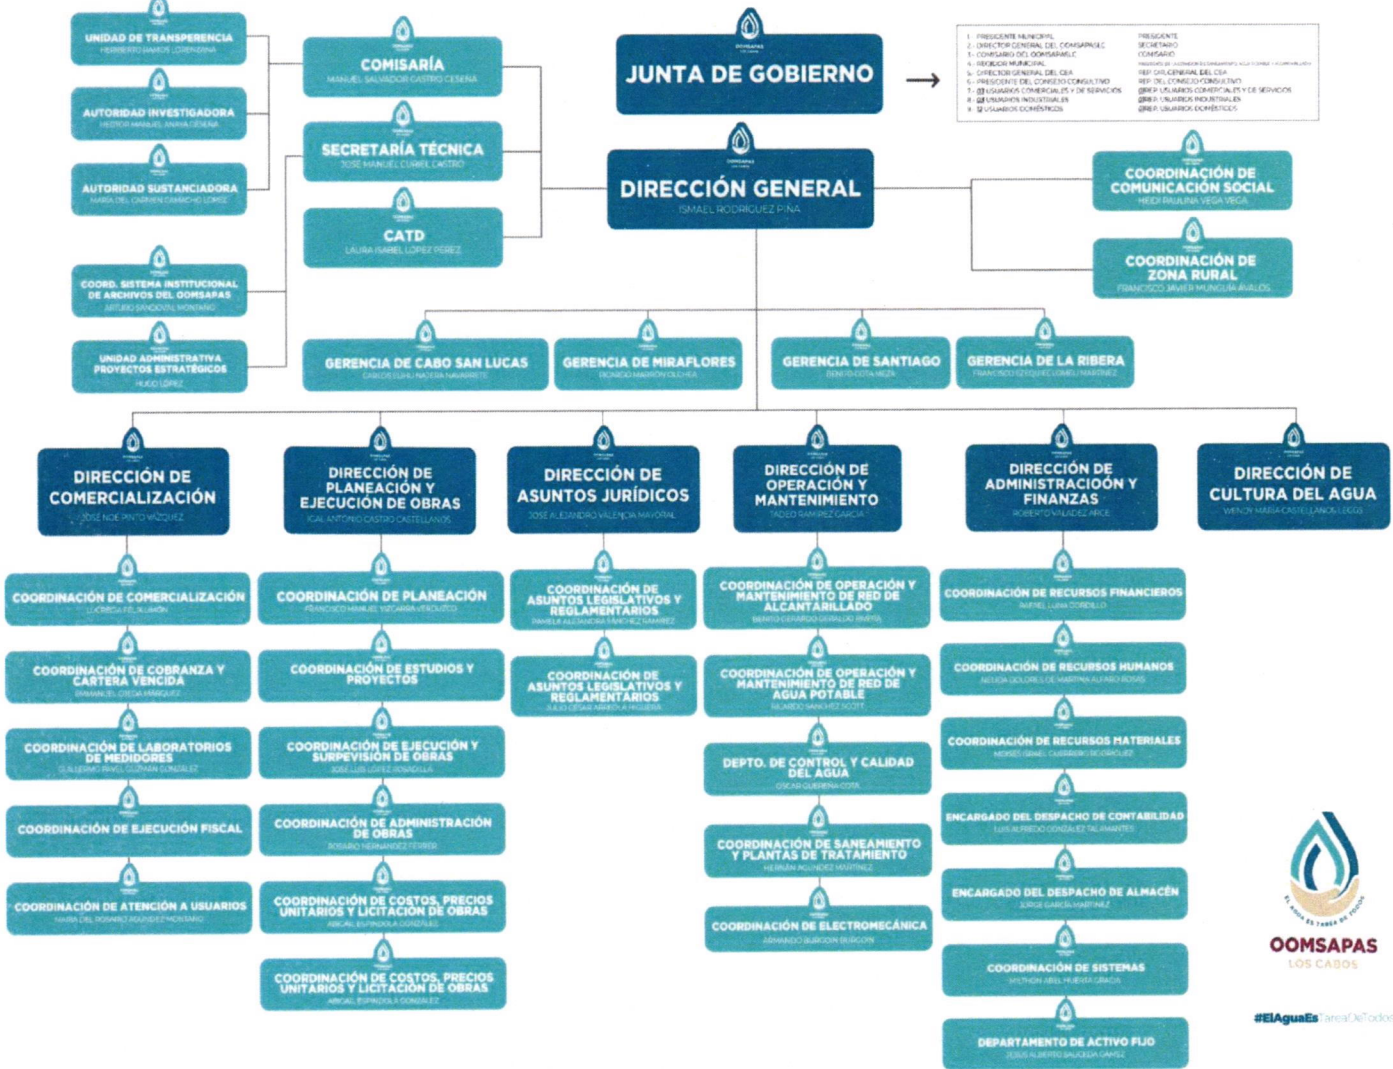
UNIDAD DE TRANSPARENCIA
HERIBERTO RAMOS LORENZANA

AUTORIDAD INVESTIGADORA
HÉCTOR MANUEL ANAYA CESEÑA

AUTORIDAD SUSTANCIADORA
MARÍA DEL CARMEN CAMACHO LÓPEZ

COORD. SISTEMA INSTITUCIONAL DE ARCHIVOS DEL OOMSAPAS
ARTURO SANDOVAL MONTAÑO

UNIDAD ADMINISTRATIVA PROYECTOS ESTRATÉGICOS
HUGO LÓPEZ

COMISARÍA
MANUEL SALVADOR CASTRO CESEÑA

SECRETARÍA TÉCNICA
JOSÉ MANUEL CURIEL CASTRO

CATD
LAURA ISABEL LÓPEZ PÉREZ

OOMSAPAS
JUNTA DE GOBIERNO

1.- PRESIDENTE MUNICIPAL
2.- DIRECTOR GENERAL DEL OOMSAPASLC
3.- COMISARIO DEL OOMSAPASLC
4.- REGIDOR MUNICIPAL
5.- DIRECTOR GENERAL DEL CEA
6.- PRESIDENTE DEL CONSEJO CONSULTIVO
7.- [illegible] USUARIOS COMERCIALES Y DE SERVICIOS
8.- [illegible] USUARIOS INDUSTRIALES
9.- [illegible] USUARIOS DOMÉSTICOS

PRESIDENTE
SECRETARIO
COMISARIO
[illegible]
REP. DIR. GENERAL DEL CEA
REP. DEL CONSEJO CONSULTIVO
REP. USUARIOS COMERCIALES Y DE SERVICIOS
REP. USUARIOS INDUSTRIALES
REP. USUARIOS DOMÉSTICOS

DIRECCIÓN GENERAL
ISMAEL RODRÍGUEZ PIÑA

COORDINACIÓN DE COMUNICACIÓN SOCIAL
HEIDI PAULINA VEGA VEGA

COORDINACIÓN DE ZONA RURAL
FRANCISCO JAVIER MUNGUÍA ÁVALOS

GERENCIA DE CABO SAN LUCAS
CARLOS EUHU NADERA NAVARRETE

GERENCIA DE MIRAFLORES
RICARDO MARRÓN OLCHEA

GERENCIA DE SANTIAGO
BENITO COTA MEZA

GERENCIA DE LA RIBERA
FRANCISCO EZEQUIEL LOMELÍ MARTÍNEZ

DIRECCIÓN DE COMERCIALIZACIÓN
JOSÉ NOÉ PINTO VÁZQUEZ

COORDINACIÓN DE COMERCIALIZACIÓN
LUCRECIA DEL ALAMÓN

COORDINACIÓN DE COBRANZA Y CARTERA VENCIDA
EMMANUEL OJEDA MÁRQUEZ

COORDINACIÓN DE LABORATORIOS DE MEDIDORES
GUILLERMO PAVEL GUZMÁN GONZÁLEZ

COORDINACIÓN DE EJECUCIÓN FISCAL

COORDINACIÓN DE ATENCIÓN A USUARIOS
MARÍA DEL ROSARIO ÁLVAREZ MONTAÑO

DIRECCIÓN DE PLANEACIÓN Y EJECUCIÓN DE OBRAS
ICAL ANTONIO CASTRO CASTELLANOS

COORDINACIÓN DE PLANEACIÓN
FRANCISCO MANUEL VIZCARRA VERDUZCO

COORDINACIÓN DE ESTUDIOS Y PROYECTOS

COORDINACIÓN DE EJECUCIÓN Y SURPEVISIÓN DE OBRAS
JOSÉ LUIS LÓPEZ BONADILLA

COORDINACIÓN DE ADMINISTRACIÓN DE OBRAS
ROSARIO HERNÁNDEZ FERRER

COORDINACIÓN DE COSTOS, PRECIOS UNITARIOS Y LICITACIÓN DE OBRAS
ABIGAIL ESPINDOLA GONZÁLEZ

COORDINACIÓN DE COSTOS, PRECIOS UNITARIOS Y LICITACIÓN DE OBRAS
ABIGAIL ESPINDOLA GONZÁLEZ

DIRECCIÓN DE ASUNTOS JURÍDICOS
JOSÉ ALEJANDRO VALENCIA MAYORAL

COORDINACIÓN DE ASUNTOS LEGISLATIVOS Y REGLAMENTARIOS
PAMELA ALEJANDRA SÁNCHEZ RAMÍREZ

COORDINACIÓN DE ASUNTOS LEGISLATIVOS Y REGLAMENTARIOS
JULIO CÉSAR ARREOLA HIGUERA

DIRECCIÓN DE OPERACIÓN Y MANTENIMIENTO
TADEO RAMÍREZ GARCÍA

COORDINACIÓN DE OPERACIÓN Y MANTENIMIENTO DE RED DE ALCANTARILLADO
BENITO GERARDO GERALDO IBERRA

COORDINACIÓN DE OPERACIÓN Y MANTENIMIENTO DE RED DE AGUA POTABLE
RICARDO SÁNCHEZ SCOTT

DEPTO. DE CONTROL Y CALIDAD DEL AGUA
OSCAR GUERENA COTA

COORDINACIÓN DE SANEAMIENTO Y PLANTAS DE TRATAMIENTO
HERNÁN AGUNDEZ MARTÍNEZ

COORDINACIÓN DE ELECTROMECÁNICA
ARMANDO BURGOIN BURGOIN

DIRECCIÓN DE ADMINISTRACIÓN Y FINANZAS
ROBERTO VALADEZ ARCE

COORDINACIÓN DE RECURSOS FINANCIEROS
RAFAEL LUNA CORDILLO

COORDINACIÓN DE RECURSOS HUMANOS
NEIDA DOLORES DE MARTINA ALFARO ROSAS

COORDINACIÓN DE RECURSOS MATERIALES
MOISÉS ISRAEL GUERRERO RODRÍGUEZ

ENCARGADO DEL DESPACHO DE CONTABILIDAD
LUIS ALFREDO GONZÁLEZ TALAMANTES

ENCARGADO DEL DESPACHO DE ALMACÉN
JORGE GARCÍA MARTÍNEZ

COORDINACIÓN DE SISTEMAS
MILTHON ABEL HUERTA GRADA

DEPARTAMENTO DE ACTIVO FIJO
JESÚS ALBERTO SAUCEDA GÁMEZ

DIRECCIÓN DE CULTURA DEL AGUA
WENDY MARÍA CASTELLANOS LEGGS

EL AGUA ES TAREA DE TODOS
OOMSAPAS
LOS CABOS

#ElAguaEsTareaDeTodos